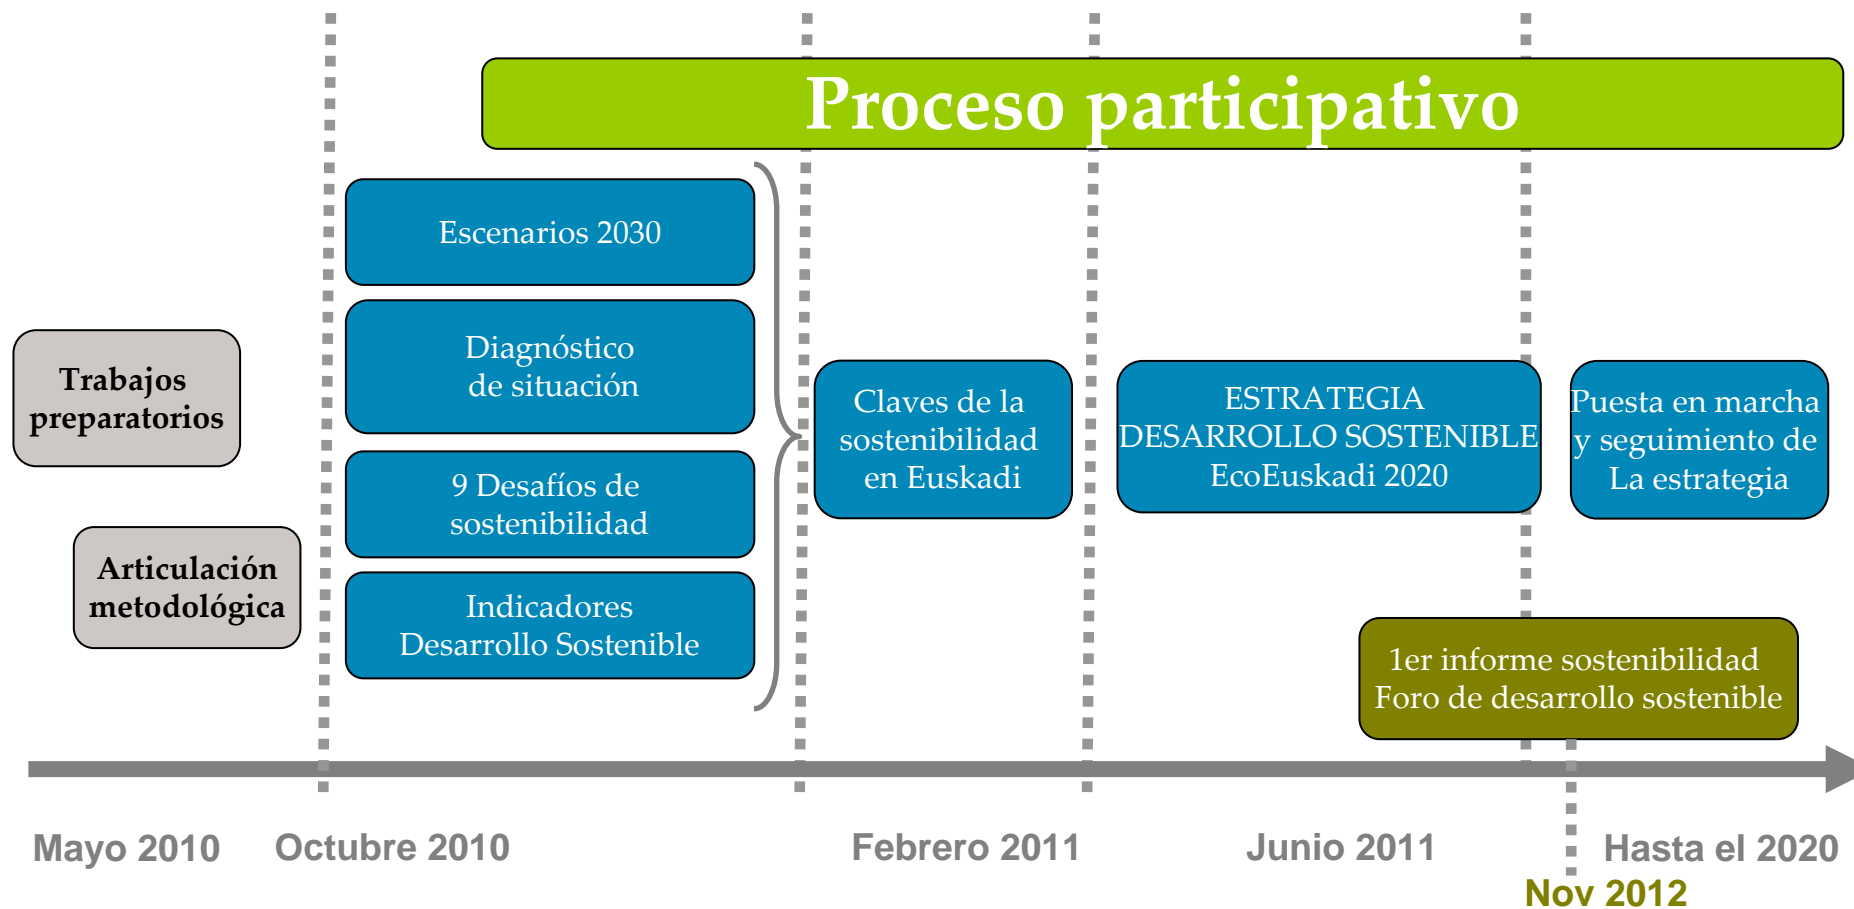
Proceso participativo

Trabajos preparatorios

Articulación metodológica

Escenarios 2030

Diagnóstico de situación

9 Desafíos de sostenibilidad

Indicadores Desarrollo Sostenible

Claves de la sostenibilidad en Euskadi

ESTRATEGIA DESARROLLO SOSTENIBLE EcoEuskadi 2020

Puesta en marcha y seguimiento de La estrategia

1er informe sostenibilidad Foro de desarrollo sostenible

Mayo 2010 Octubre 2010 Febrero 2011 Junio 2011 Hasta el 2020

Nov 2012